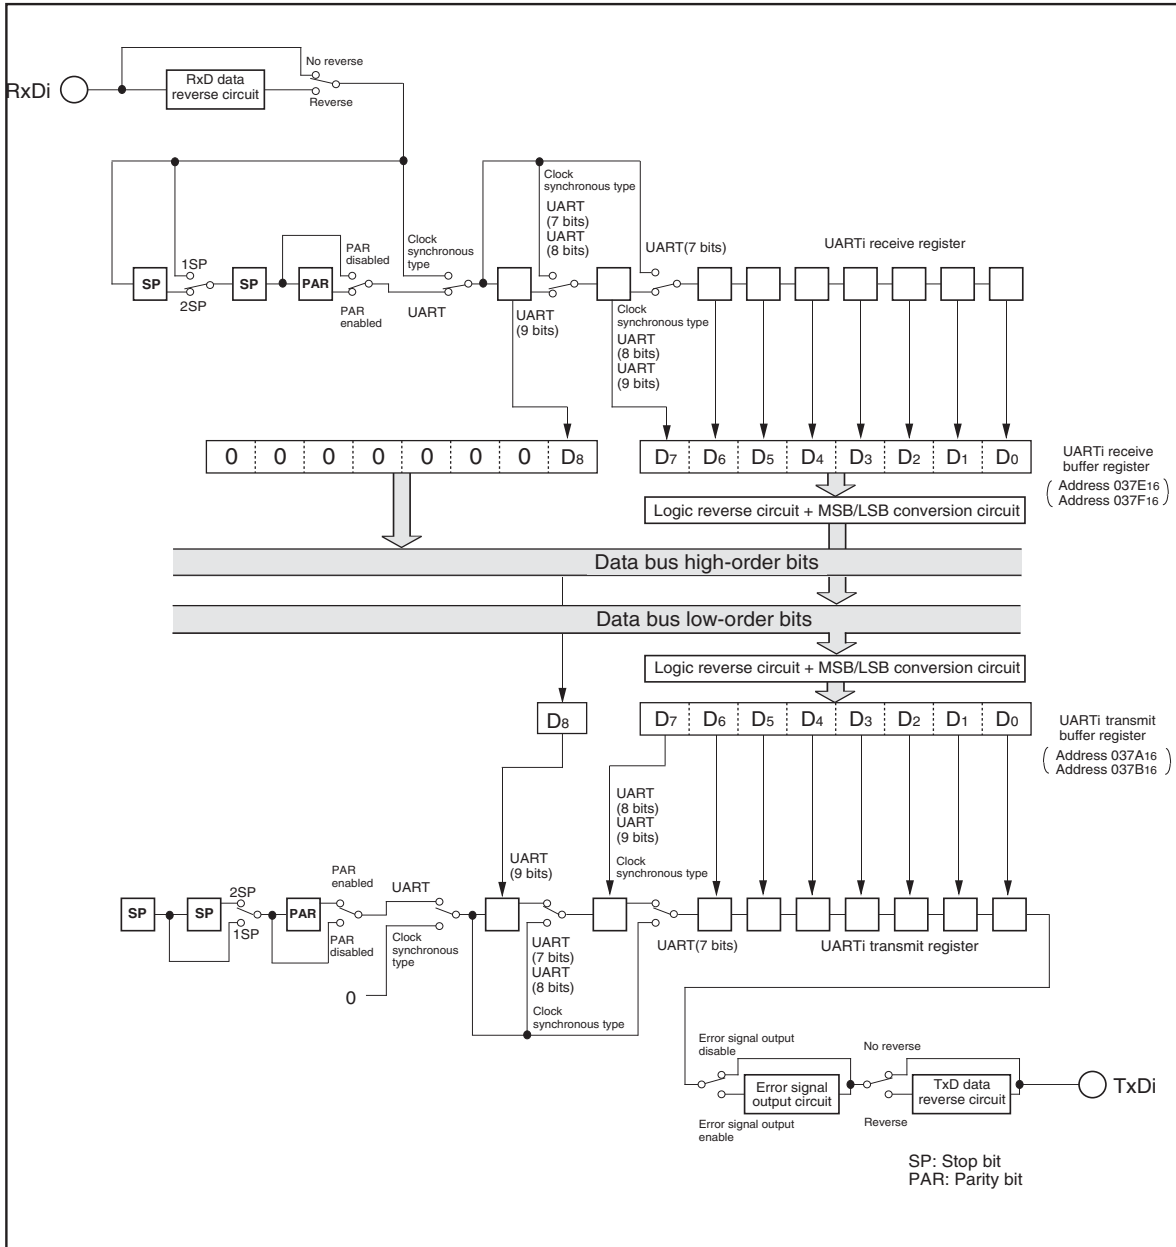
RxDi

RxD data reverse circuit

No reverse

Reverse

SP

1SP

2SP

SP

PAR

PAR disabled

PAR enabled

Clock synchronous type

UART

Clock synchronous type

UART (7 bits)

UART (8 bits)

UART (9 bits)

UART(7 bits)

Clock synchronous type

UART (8 bits)

UART (9 bits)

UARTi receive register

| 0 | 0 | 0 | 0 | 0 | 0 | 0 | $D_8$ |
|---|---|---|---|---|---|---|---|

| $D_7$ | $D_6$ | $D_5$ | $D_4$ | $D_3$ | $D_2$ | $D_1$ | $D_0$ |
|---|---|---|---|---|---|---|---|

UARTi receive buffer register

(Address $037E_{16}$ Address $037F_{16}$)

Logic reverse circuit + MSB/LSB conversion circuit

Data bus high-order bits

Data bus low-order bits

Logic reverse circuit + MSB/LSB conversion circuit

$D_8$

| $D_7$ | $D_6$ | $D_5$ | $D_4$ | $D_3$ | $D_2$ | $D_1$ | $D_0$ |
|---|---|---|---|---|---|---|---|

UARTi transmit buffer register

(Address $037A_{16}$ Address $037B_{16}$)

UART (8 bits)

UART (9 bits)

Clock synchronous type

UART (9 bits)

PAR enabled

UART

SP

SP

2SP

1SP

PAR

PAR disabled

Clock synchronous type

0

UART (7 bits)

UART (8 bits)

Clock synchronous type

UART(7 bits)

UARTi transmit register

Error signal output disable

Error signal output circuit

Error signal output enable

No reverse

TxD data reverse circuit

Reverse

TxDi

SP: Stop bit

PAR: Parity bit